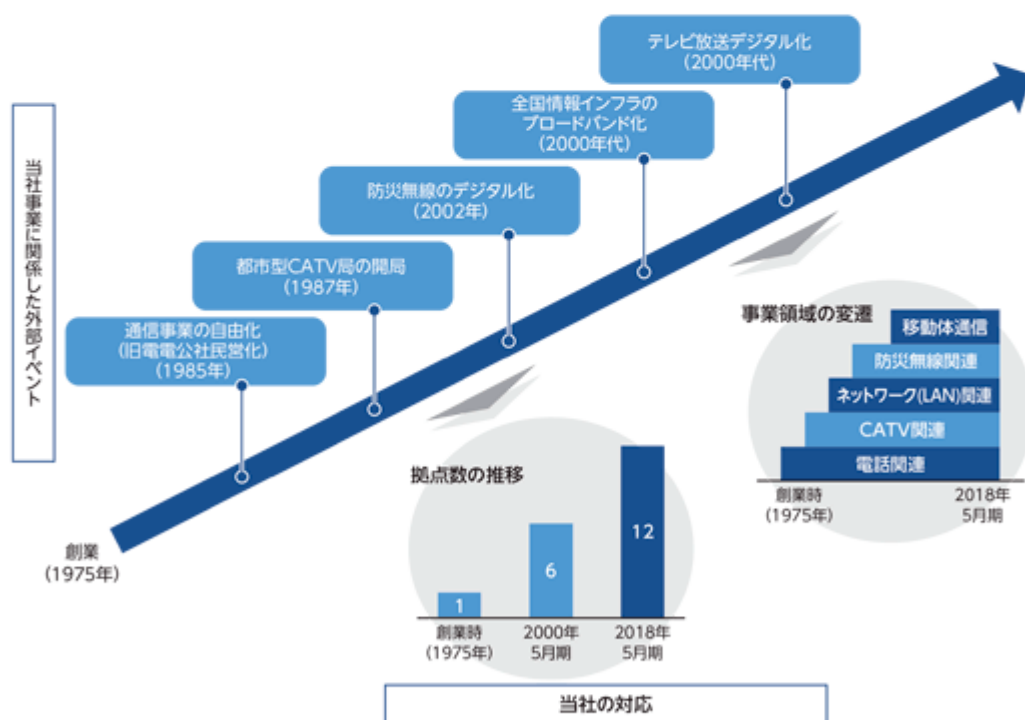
当社事業に関係した外部イベント

テレビ放送デジタル化
(2000年代)

全国情報インフラの
ブロードバンド化
(2000年代)

防災無線のデジタル化
(2002年)

都市型CATV局の開局
(1987年)

通信事業の自由化
(旧電電公社民営化)
(1985年)

創業
(1975年)

事業領域の変遷

移動体通信
防災無線関連
ネットワーク(LAN)関連
CATV関連
電話関連

創業時
(1975年)

2018年
5月期

拠点数の推移

| 1 | 6 | 12 |
|---|---|---|
| 創業時 (1975年) | 2000年 5月期 | 2018年 5月期 |

当社の対応